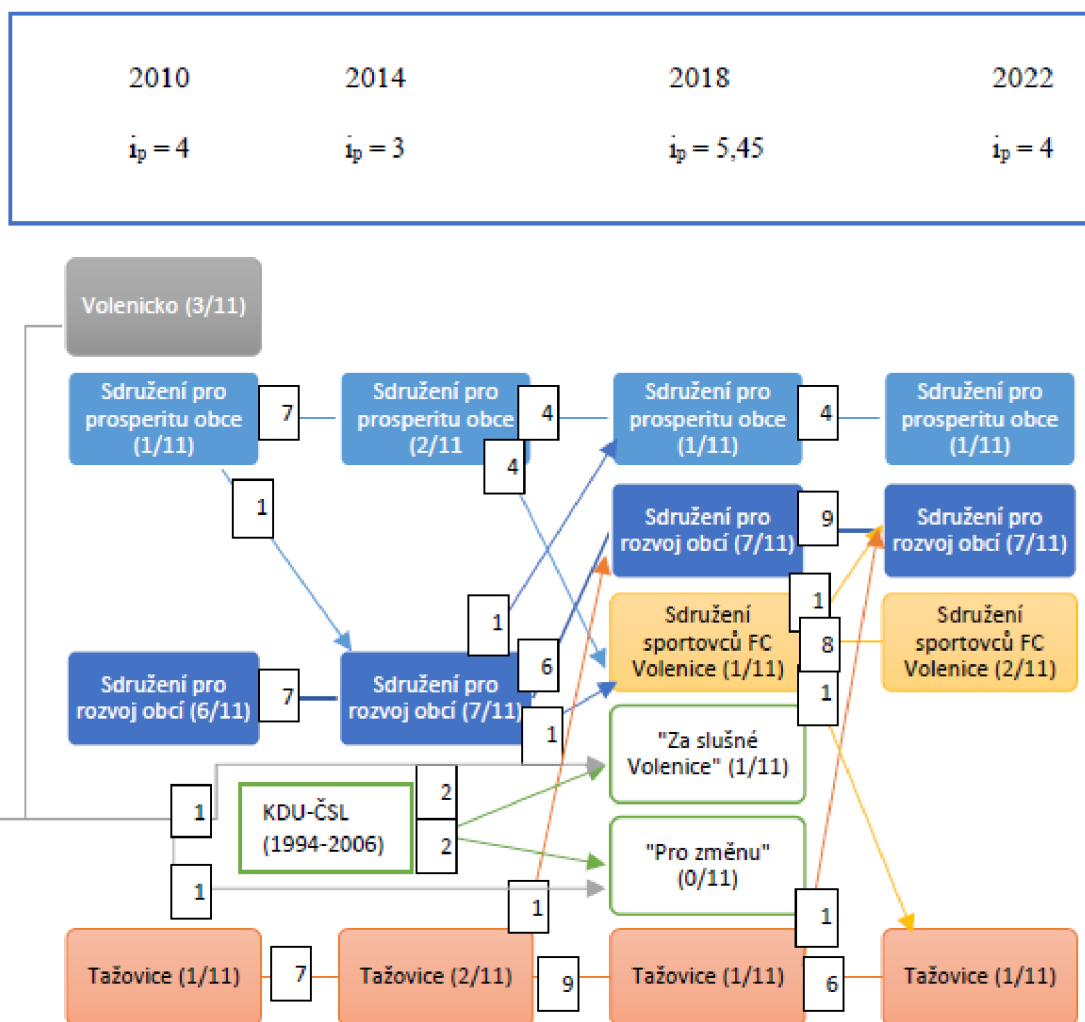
2010 2014 2018 2022

$i_p = 4$ $i_p = 3$ $i_p = 5,45$ $i_p = 4$

Volenicko (3/11)

Sdružení pro prosperitu obce (1/11)

7

Sdružení pro prosperitu obce (2/11

4

4

Sdružení pro prosperitu obce (1/11)

4

Sdružení pro prosperitu obce (1/11)

1

Sdružení pro rozvoj obcí (7/11)

9

Sdružení pro rozvoj obcí (7/11)

1

Sdružení sportovců FC Volenice (1/11)

1

8

Sdružení sportovců FC Volenice (2/11)

6

Sdružení pro rozvoj obcí (6/11)

7

Sdružení pro rozvoj obcí (7/11)

1

1

"Za slušné Volenice" (1/11)

1

KDU-ČSL (1994-2006)

2

2

"Pro změnu" (0/11)

1

1

1

Tažovice (1/11)

7

Tažovice (2/11)

9

Tažovice (1/11)

6

Tažovice (1/11)